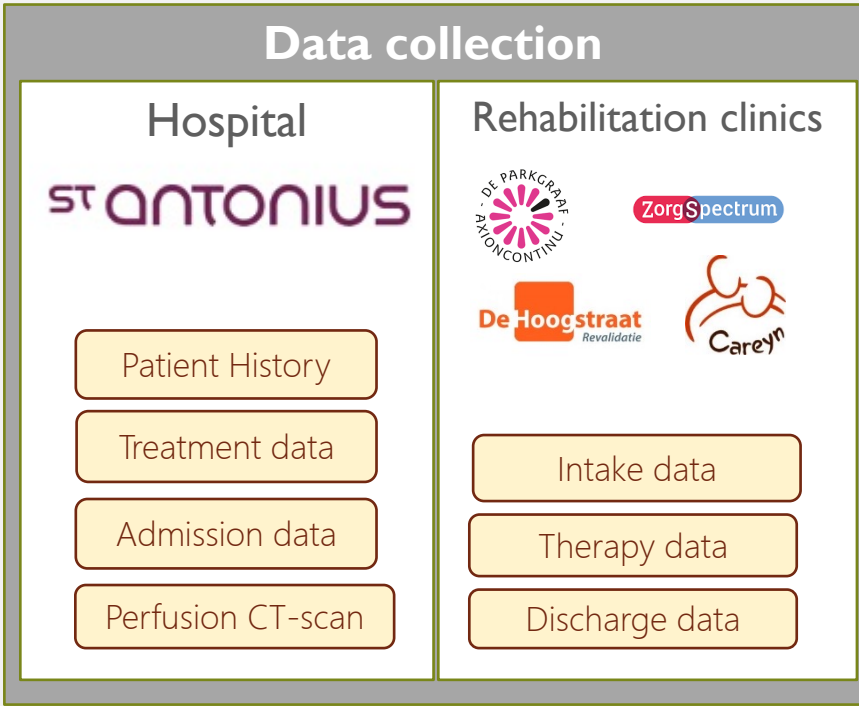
Data collection

Hospital

ST ANTONIUS

Patient History

Treatment data

Admission data

Perfusion CT-scan

Rehabilitation clinics

DE PARKGRAAF AXIONCONTINU

ZorgSpectrum

De Hoogstraat Revalidatie

Careyn

Intake data

Therapy data

Discharge data